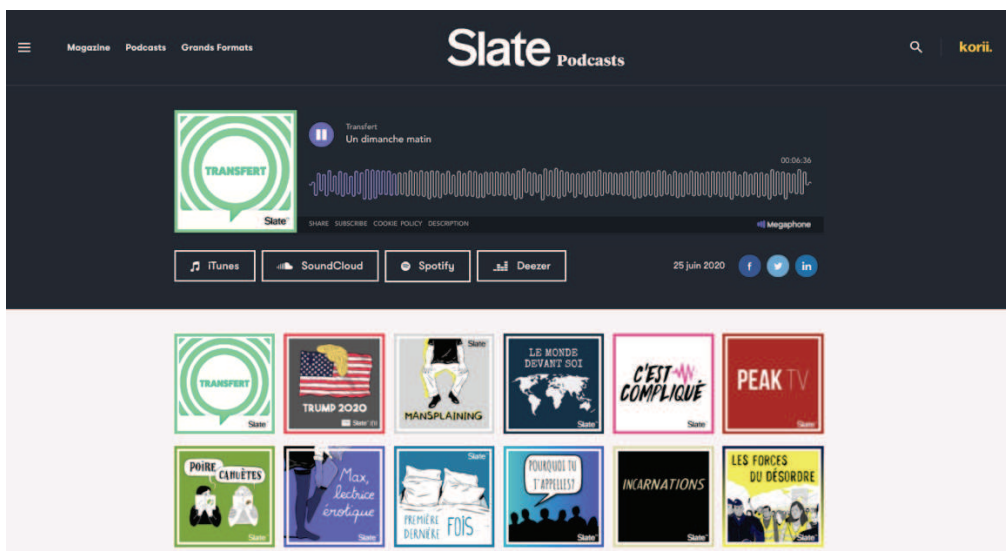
Magazine Podcasts Grands Formats

Slate Podcasts

korii.

TRANSFERT
Slate

Transfert
Un dimanche matin

00:06:36

SHARE SUBSCRIBE COOKIE POLICY DESCRIPTION

Megaphone

iTunes
SoundCloud
Spotify
Deezer

25 juin 2020

TRANSFERT
Slate

TRUMP 2020
Slate

Slate
MANSPLAINING

LE MONDE DEVANT SOI
Slate

C'EST COMPLIQUÉ
Slate

PEAK TV
Slate

POIRE CAHUÈTES
Slate

Max, lectrice érotique
Slate

PREMIÈRE DERNIÈRE FOIS
Slate

POURQUOI TU T'APPELLES?
Slate

INCARNATIONS
Slate

LES FORCES DU DÉSORDRE
Slate